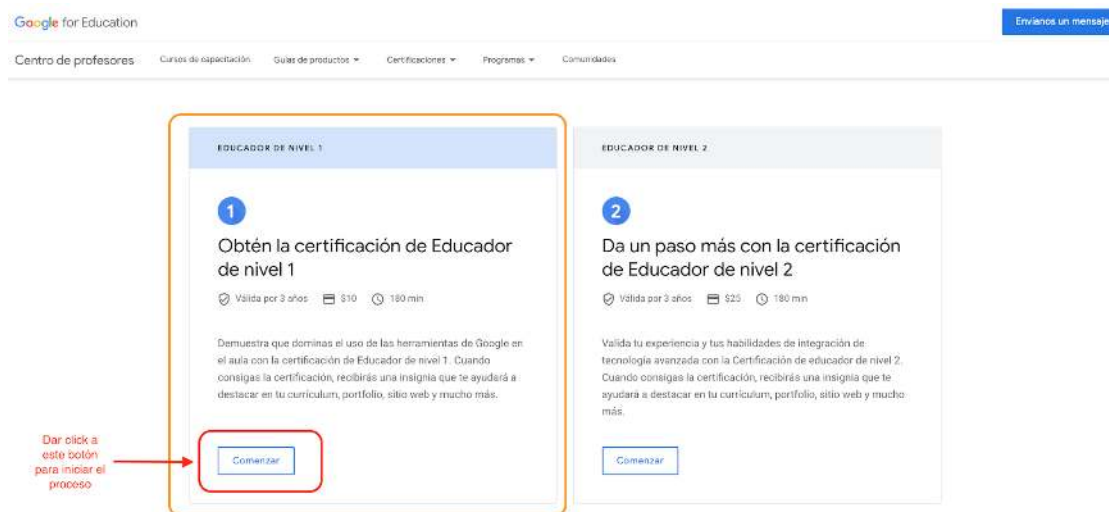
Google for Education

Envíanos un mensaje

Centro de profesores Cursos de capacitación Guías de productos Certificaciones Programas Comunidades

EDUCADOR DE NIVEL 1

1

Obtén la certificación de Educador de nivel 1

Válida por 3 años $10 180 min

Demuestra que dominas el uso de las herramientas de Google en el aula con la certificación de Educador de nivel 1. Cuando consigas la certificación, recibirás una insignia que te ayudará a destacar en tu currículum, portfolio, sitio web y mucho más.

Comenzar

Dar click a este botón para iniciar el proceso

EDUCADOR DE NIVEL 2

2

Da un paso más con la certificación de Educador de nivel 2

Válida por 3 años $25 180 min

Valida tu experiencia y tus habilidades de integración de tecnología avanzada con la Certificación de educador de nivel 2. Cuando consigas la certificación, recibirás una insignia que te ayudará a destacar en tu currículum, portfolio, sitio web y mucho más.

Comenzar